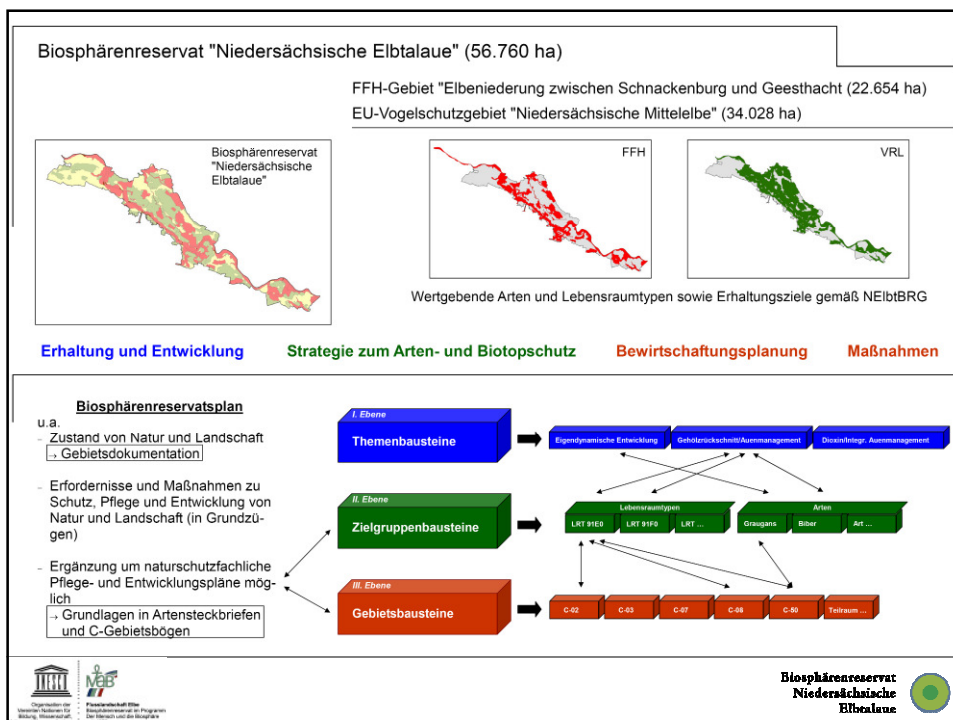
Biosphärenreservat "Niedersächsische Elbtalaue" (56.760 ha)

FFH-Gebiet "Elbeniederung zwischen Schnackenburg und Geesthacht (22.654 ha)

EU-Vogelschutzgebiet "Niedersächsische Mittelelbe" (34.028 ha)

Biosphärenreservat "Niedersächsische Elbtalaue"

FFH

VRL

Wertgebende Arten und Lebensraumtypen sowie Erhaltungsziele gemäß NElbtBRG

Erhaltung und Entwicklung

Strategie zum Arten- und Biotopschutz

Bewirtschaftungsplanung

Maßnahmen

Biosphärenreservatsplan

u.a.

– Zustand von Natur und Landschaft
→ Gebietsdokumentation

– Erfordernisse und Maßnahmen zu Schutz, Pflege und Entwicklung von Natur und Landschaft (in Grundzügen)

– Ergänzung um naturschutzfachliche Pflege- und Entwicklungspläne möglich
→ Grundlagen in Artensteckbriefen und C-Gebietsbögen

I. Ebene

Themenbausteine

Eigendynamische Entwicklung

Gehölzrückschnitt/Auenmanagement

Dioxin/Integr. Auenmanagement

II. Ebene

Zielgruppenbausteine

Lebensraumtypen

LRT 91E0

LRT 91F0

LRT ...

Arten

Graugans

Biber

Art ...

III. Ebene

Gebietsbausteine

C-02

C-03

C-07

C-08

C-50

Teilraum ...

Organisation der Vereinten Nationen für Bildung, Wissenschaft,

MAB

Flusslandschaft Elbe
Biosphärenreservat im Programm
Der Mensch und die Biosphäre

Biosphärenreservat
Niedersächsische
Elbtalaue